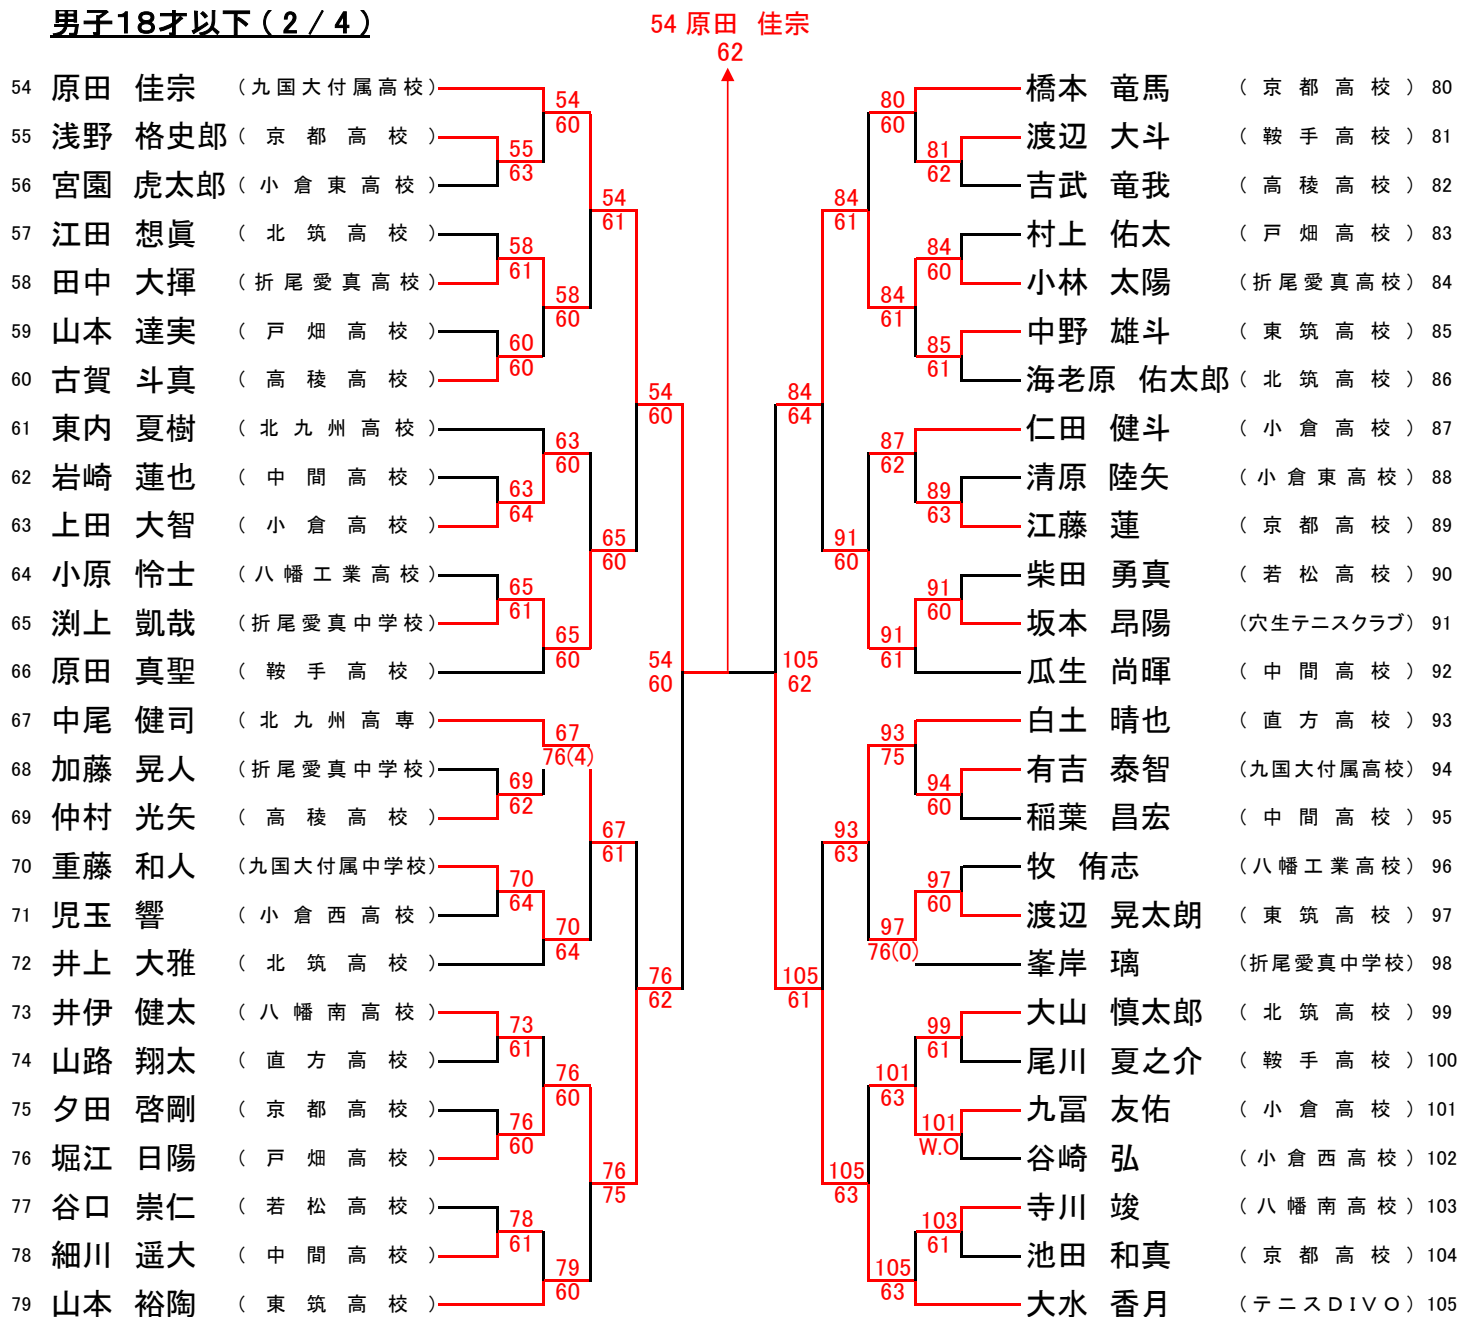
男子18才以下（2／4）

54 原田　佳宗
62

54 原田　佳宗（九国大付属高校）
55 浅野　格史郎（京都高校）
56 宮園　虎太郎（小倉東高校）
57 江田　想眞（北筑高校）
58 田中　大揮（折尾愛真高校）
59 山本　達実（戸畑高校）
60 古賀　斗真（高稜高校）
61 東内　夏樹（北九州高校）
62 岩崎　蓮也（中間高校）
63 上田　大智（小倉高校）
64 小原　怜士（八幡工業高校）
65 渕上　凱哉（折尾愛真中学校）
66 原田　真聖（鞍手高校）
67 中尾　健司（北九州高専）
68 加藤　晃人（折尾愛真中学校）
69 仲村　光矢（高稜高校）
70 重藤　和人（九国大付属中学校）
71 児玉　響（小倉西高校）
72 井上　大雅（北筑高校）
73 井伊　健太（八幡南高校）
74 山路　翔太（直方高校）
75 夕田　啓剛（京都高校）
76 堀江　日陽（戸畑高校）
77 谷口　崇仁（若松高校）
78 細川　遥大（中間高校）
79 山本　裕陶（東筑高校）

54 60
55 63
54 61
58 61
58 60
60 60
54 60
63 60
63 64
65 60
65 61
65 60
54 60
67 76(4)
69 62
67 61
70 64
70 64
76 62
73 61
76 60
76 60
76 75
78 61
79 60

橋本　竜馬（京都高校）80
渡辺　大斗（鞍手高校）81
吉武　竜我（高稜高校）82
村上　佑太（戸畑高校）83
小林　太陽（折尾愛真高校）84
中野　雄斗（東筑高校）85
海老原　佑太郎（北筑高校）86
仁田　健斗（小倉高校）87
清原　陸矢（小倉東高校）88
江藤　蓮（京都高校）89
柴田　勇真（若松高校）90
坂本　昂陽（穴生テニスクラブ）91
瓜生　尚暉（中間高校）92
白土　晴也（直方高校）93
有吉　泰智（九国大付属高校）94
稲葉　昌宏（中間高校）95
牧　侑志（八幡工業高校）96
渡辺　晃太朗（東筑高校）97
峯岸　璃（折尾愛真中学校）98
大山　慎太郎（北筑高校）99
尾川　夏之介（鞍手高校）100
九冨　友佑（小倉高校）101
谷崎　弘（小倉西高校）102
寺川　竣（八幡南高校）103
池田　和真（京都高校）104
大水　香月（テニスＤＩＶＯ）105

80 60
81 62
84 61
84 60
84 61
85 61
84 64
87 62
89 63
91 60
91 60
91 61
105 62
93 75
94 60
93 63
97 60
97 76(0)
105 61
99 61
101 63
101 W.O
105 63
103 61
105 63